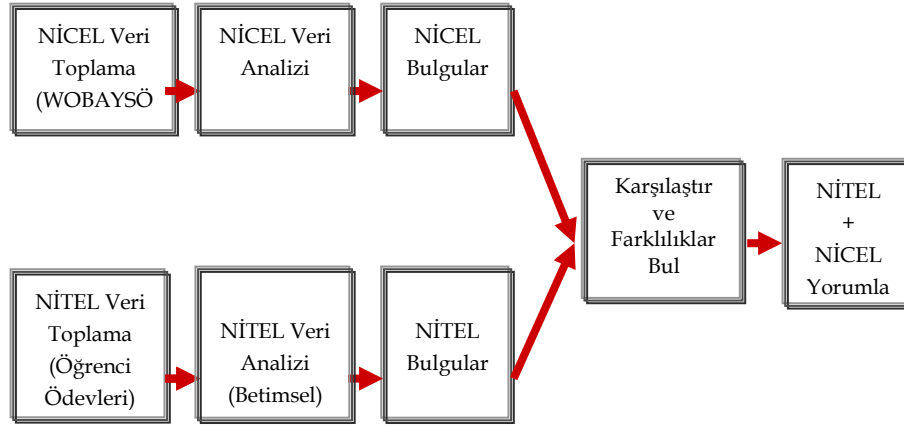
NİCEL Veri Toplama (WOBAYSÖ

NİCEL Veri Analizi

NİCEL Bulgular

NİTEL Veri Toplama (Öğrenci Ödevleri)

NİTEL Veri Analizi (Betimsel)

NİTEL Bulgular

Karşılaştır ve Farklılıklar Bul

NİTEL + NİCEL Yorumla